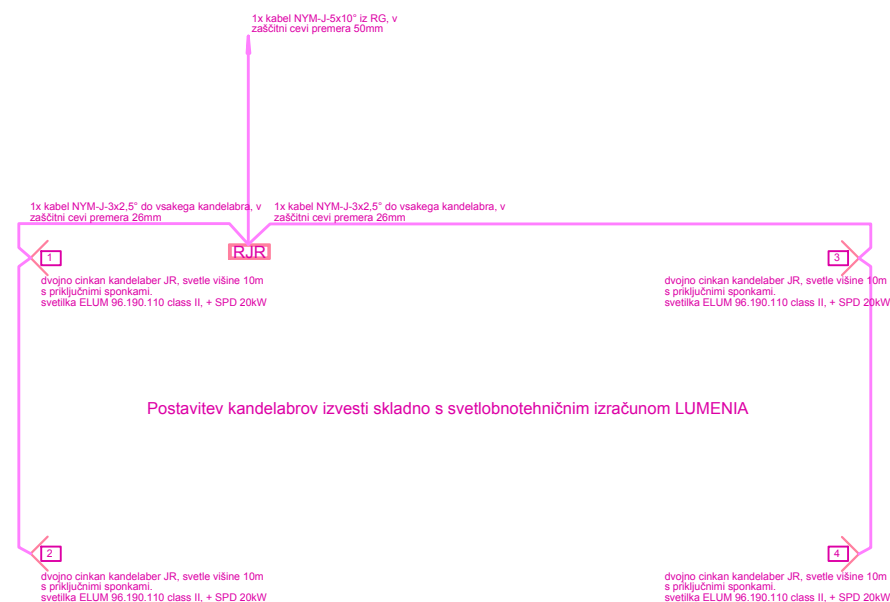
1x kabel NYM-J-5x10° iz RG, v zaščitni cevi premera 50mm

1x kabel NYM-J-3x2,5° do vsakega kandelabra, v zaščitni cevi premera 26mm

1x kabel NYM-J-3x2,5° do vsakega kandelabra, v zaščitni cevi premera 26mm

RJR

1

dvojno cinkan kandelaber JR, svetle višine 10m s priključnimi sponkami. svetilka ELUM 96.190.110 class II, + SPD 20kW

3

dvojno cinkan kandelaber JR, svetle višine 10m s priključnimi sponkami. svetilka ELUM 96.190.110 class II, + SPD 20kW

Postavitev kandelabrov izvesti skladno s svetlobnotehničnim izračunom LUMENIA

2

dvojno cinkan kandelaber JR, svetle višine 10m s priključnimi sponkami. svetilka ELUM 96.190.110 class II, + SPD 20kW

4

dvojno cinkan kandelaber JR, svetle višine 10m s priključnimi sponkami. svetilka ELUM 96.190.110 class II, + SPD 20kW